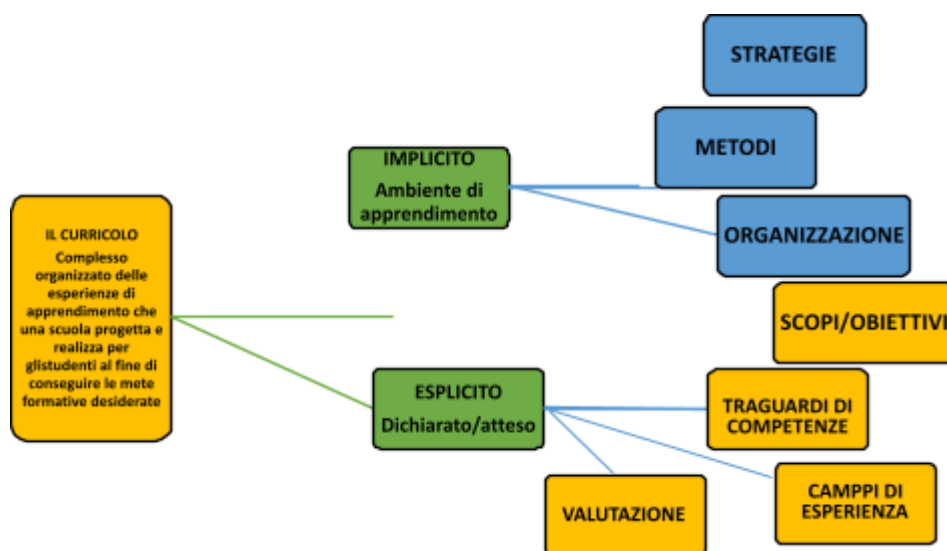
STRATEGIE

METODI

IMPLICITO
Ambiente di apprendimento

ORGANIZZAZIONE

IL CURRICOLO
Complesso organizzato delle esperienze di apprendimento che una scuola progetta e realizza per glistudenti al fine di conseguire le mete formative desiderate

SCOPI/OBIETTIVI

ESPLICITO
Dichiarato/atteso

TRAGUARDI DI COMPETENZE

CAMPPI DI ESPERIENZA

VALUTAZIONE